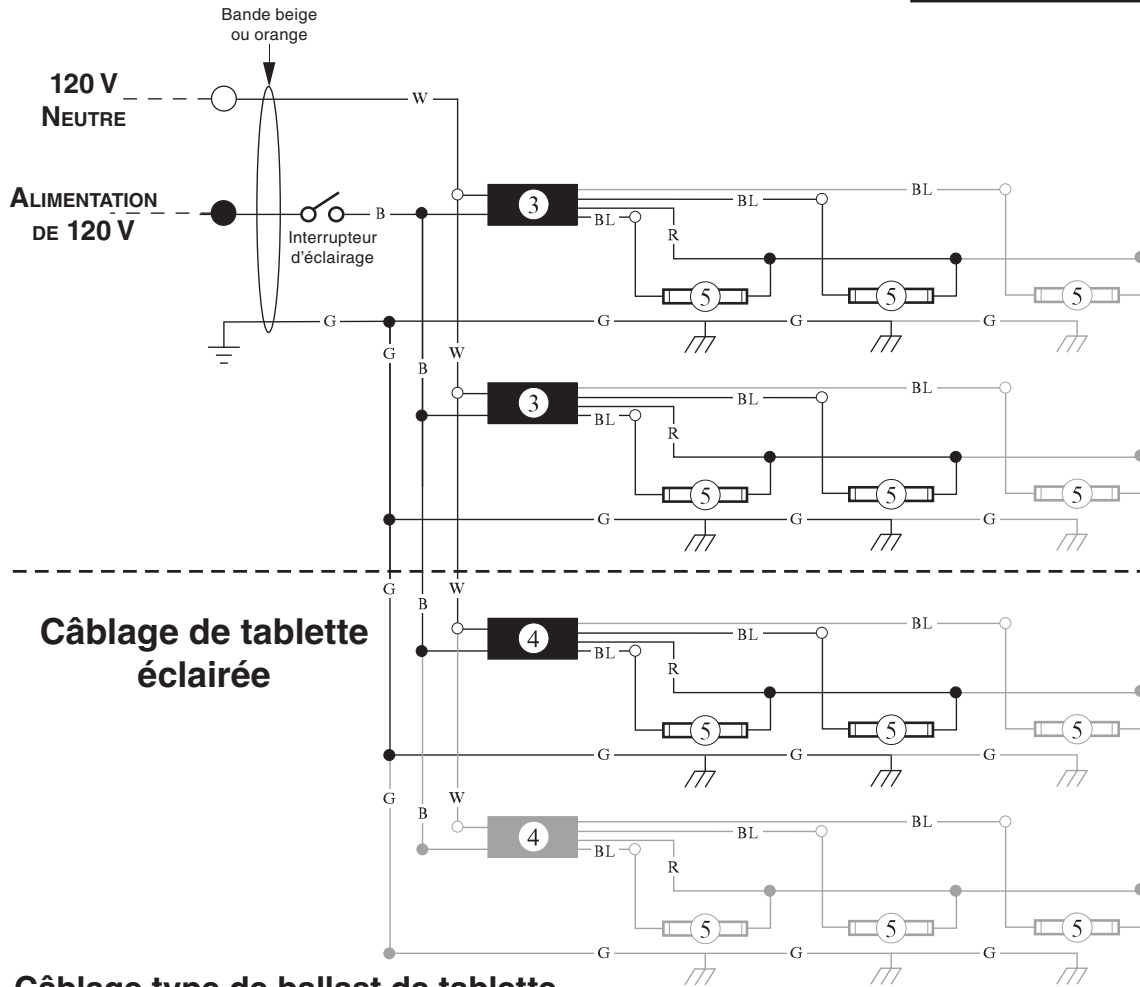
Bande beige ou orange

120 V
NEUTRE

ALIMENTATION DE 120 V

Interrupteur d'éclairage

W
B
G
3
BL
BL
R
5
5
5
BL
G
G
G
W
B
3
BL
BL
R
5
5
5
BL
G
G
G
G
B
W

Câblage de tablette éclairée

4
BL
BL
R
5
5
5
BL
G
G
G
G
B
W
4
BL
BL
R
5
5
5
BL
G
G
G

Câblage type de ballast de tablette